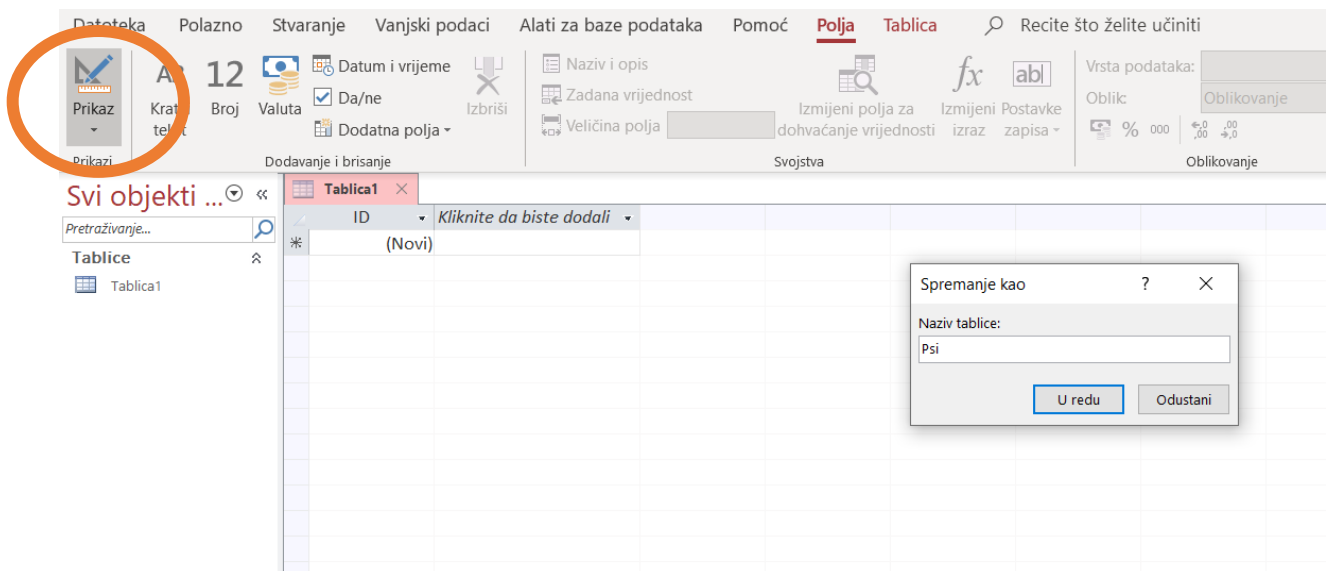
Datoteka Polazno Stvaranje Vanjski podaci Alati za baze podataka Pomoć Polja Tablica Recite što želite učiniti

Prikaz
Prikazi

Kratki tekst Broj Valuta Datum i vrijeme Da/ne Dodatna polja Izbriši
Dodavanje i brisanje

Naziv i opis
Zadana vrijednost
Veličina polja
Izmijeni polja za dohvaćanje vrijednosti
Izmijeni izraz
Postavke zapisa
Svojstva

Vrsta podataka:
Oblik: Oblikovanje
% 000
Oblikovanje

Svi objekti ...
Pretraživanje...
Tablice
Tablica1

Tablica1
| ID | Kliknite da biste dodali |
|---|---|
| (Novi) | |

Spremanje kao ? ×
Naziv tablice:
Psi
U redu Odustani